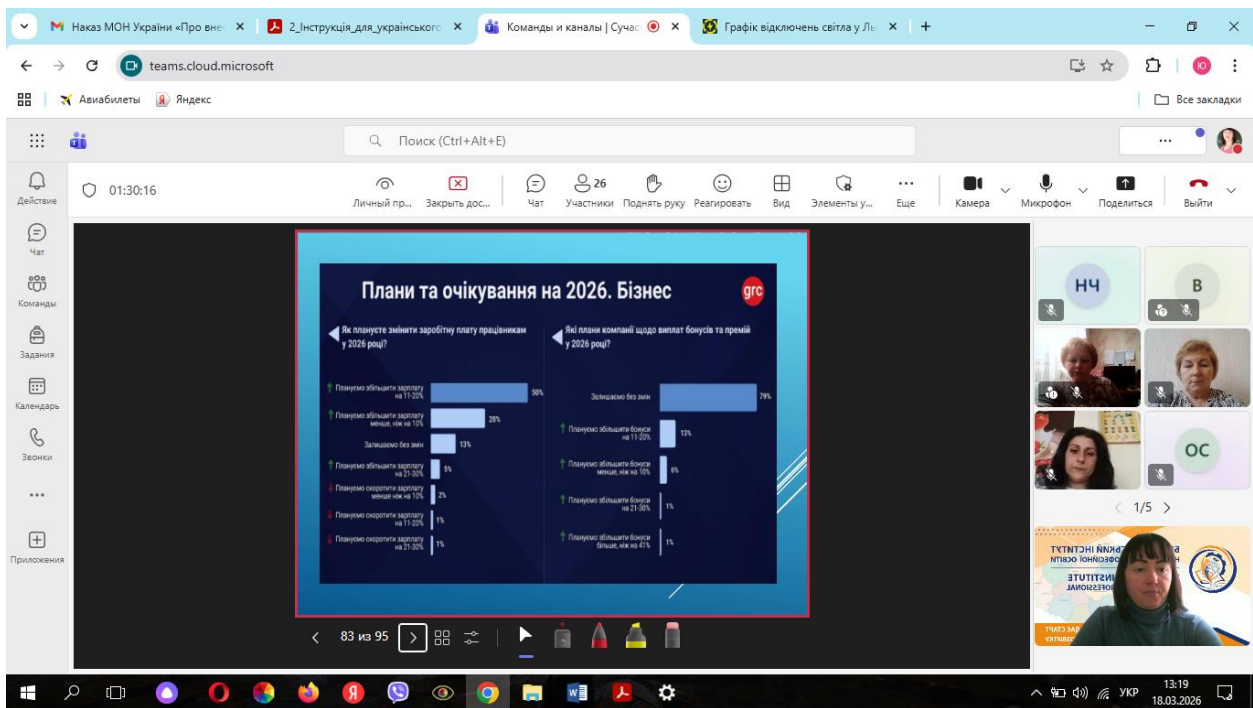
Наказ МОН України «Про вне ×
2_Інструкція_для_українського ×
Команды и каналы | Сучас ×
Графік відключень світла у Ль ×
+

teams.cloud.microsoft

Авиабилеты
Яндекс
Все закладки

Поиск (Ctrl+Alt+E)

Действие
Чат
Команды
Задания
Календарь
Звонки
...
Приложения

01:30:16

Личный пр...
Закрыть дос...
Чат
26
Участники
Поднять руку
Реагировать
Вид
Элементы у...
Еще
Камера
Микрофон
Поделиться
Выйти

Плани та очікування на 2026. Бізнес
grc

Як плануєте змінити заробітну плату працівникам у 2026 році?

Плануємо збільшити зарплату на 11-20% 50%
Плануємо збільшити зарплату менше, ніж на 10% 28%
Залишаємо без змін 13%
Плануємо збільшити зарплату на 21-30% 5%
Плануємо скоротити зарплату менше ніж на 10% 2%
Плануємо скоротити зарплату на 11-20% 1%
Плануємо скоротити зарплату на 21-30% 1%

Які плани компанії щодо виплат бонусів та премій у 2026 році?

Залишаємо без змін 79%
Плануємо збільшити бонуси на 11-20% 13%
Плануємо збільшити бонуси менше, ніж на 10% 6%
Плануємо збільшити бонуси на 21-30% 1%
Плануємо збільшити бонуси більше, ніж на 41% 1%

83 из 95

НЧ
В
ОС
1/5

INSTITUTE

13:19
18.03.2026
УКР